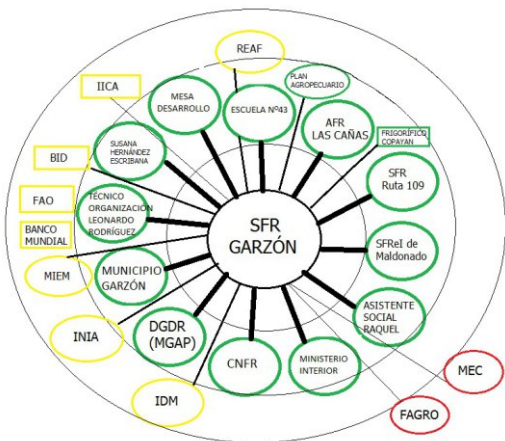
REAF

IICA

MESA DESARROLLO

ESCUELA Nº43

PLAN AGROPECUARIO

AFR LAS CAÑAS

FRIGORÍFICO COPAYAN

BID

SUSANA HERNÁNDEZ ESCRIBANA

SFR Ruta 109

FAO

TECNICO ORGANIZACION LEONARDO RODRÍGUEZ

SFR GARZÓN

BANCO MUNDIAL

SFReI de Maldonado

MIEM

MUNICIPIO GARZÓN

ASISTENTE SOCIAL RAQUEL

INIA

DGDR (MGAP)

CNFR

MINISTERIO INTERIOR

MEC

IDM

FAGRO